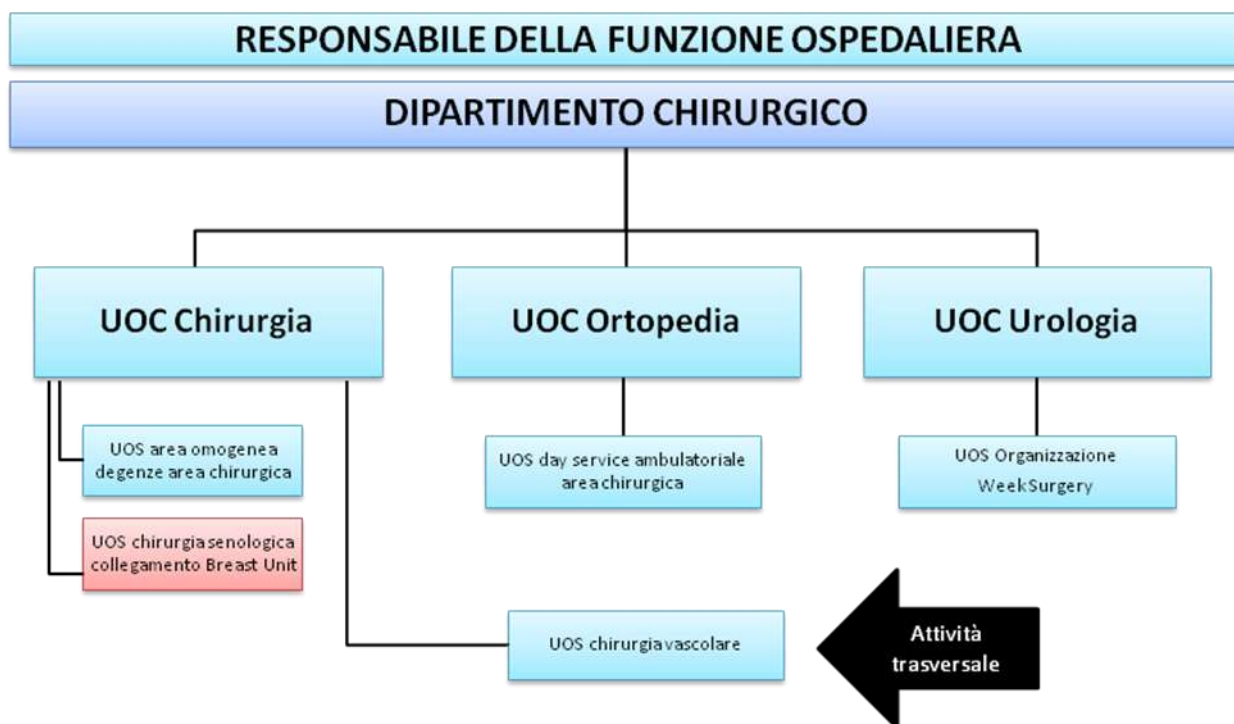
RESPONSABILE DELLA FUNZIONE OSPEDALIERA

DIPARTIMENTO CHIRURGICO

UOC Chirurgia

UOC Ortopedia

UOC Urologia

UOS area omogenea degenze area chirurgica

UOS chirurgia senologica collegamento Breast Unit

UOS day service ambulatoriale area chirurgica

UOS Organizzazione WeekSurgery

UOS chirurgia vascolare

Attività trasversale